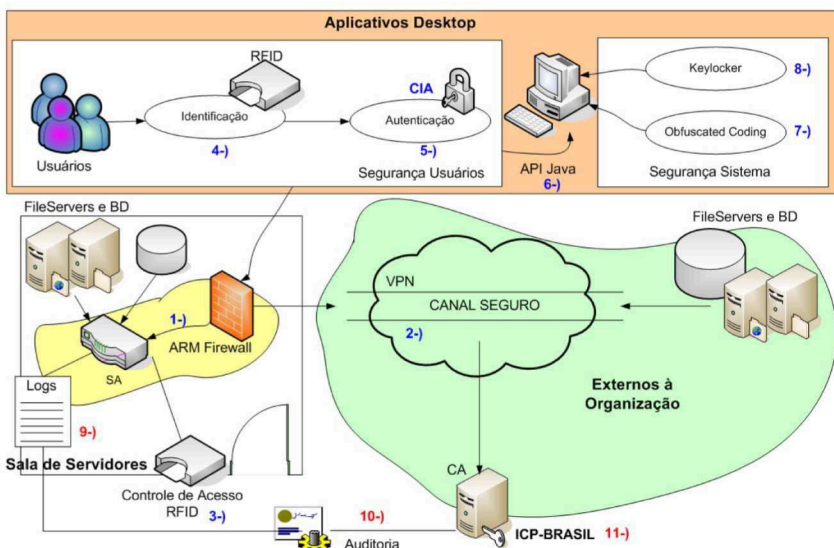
Aplicativos Desktop

RFID

CIA

Keylocker 8-)

Usuários

Identificação

4-)

Autenticação

5-)

Segurança Usuários

API Java 6-)

Obfuscated Coding 7-)

Segurança Sistema

FileServers e BD

FileServers e BD

VPN

CANAL SEGURO

1-)

2-)

ARM Firewall

SA

Logs

9-)

Externos à Organização

Sala de Servidores

CA

Controle de Acesso RFID 3-)

10-)

Auditoria

ICP-BRASIL 11-)